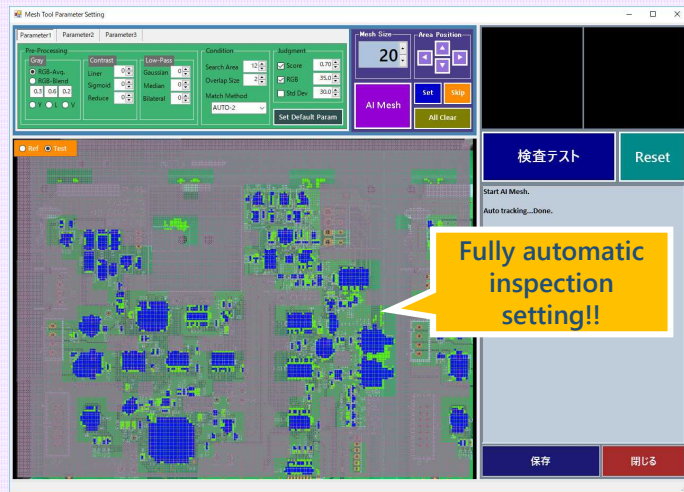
Mesh Tool Parameter Setting

Parameter1 Parameter2 Parameter3

Pre-Processing
Gray
RGB-Avg.
RGB-Blend
0.3 0.6 0.2
Y L V

Contrast
Liner 0
Sigmoid 0
Reduce 0

Low-Pass
Gaussian 0
Median 0
Bilateral 0

Condition
Search Area 12
Overlap Size 2
Match Method
AUTO-2

Judgment
Score 0.70
RGB 35.0
Std Dev 30.0

Set Default Param

Mesh Size
20

Area Position

AI Mesh

Set Skip

All Clear

Ref Test

検査テスト

Reset

Start AI Mesh.

Auto tracking...Done.

Fully automatic inspection setting!!

保存

閉じる